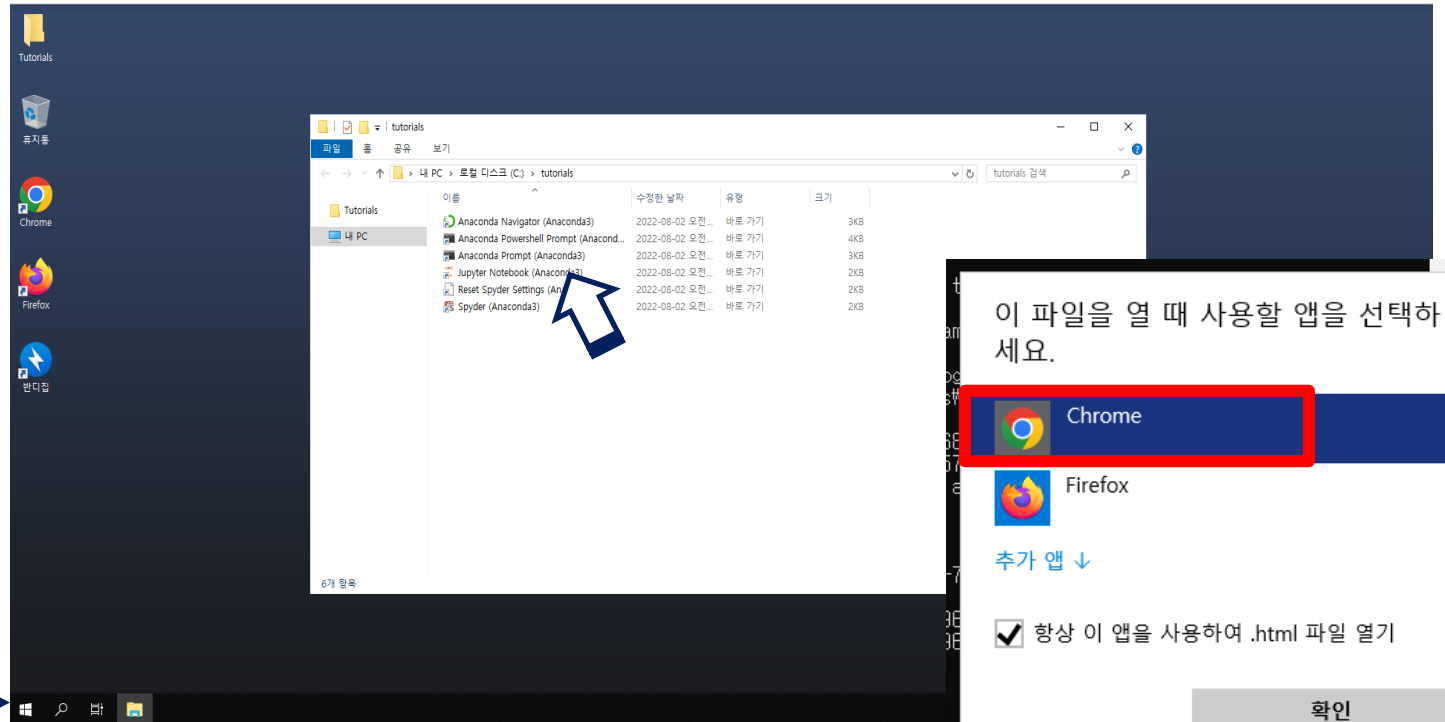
Tutorials

휴지통

Chrome

Firefox

반디집

tutorials

파일 홈 공유 보기

내 PC › 로컬 디스크 (C:) › tutorials

tutorials 검색

Tutorials

내 PC

| 이름 | 수정한 날짜 | 유형 | 크기 |
|---|---|---|---|
| Anaconda Navigator (Anaconda3) | 2022-08-02 오전... | 바로 가기 | 3KB |
| Anaconda Powershell Prompt (Anacond... | 2022-08-02 오전... | 바로 가기 | 4KB |
| Anaconda Prompt (Anaconda3) | 2022-08-02 오전... | 바로 가기 | 3KB |
| Jupyter Notebook (Anaconda3) | 2022-08-02 오전... | 바로 가기 | 2KB |
| Reset Spyder Settings (An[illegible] | 2022-08-02 오전... | 바로 가기 | 2KB |
| Spyder (Anaconda3) | 2022-08-02 오전... | 바로 가기 | 2KB |

6개 항목

이 파일을 열 때 사용할 앱을 선택하세요.

Chrome

Firefox

추가 앱 ↓

항상 이 앱을 사용하여 .html 파일 열기

확인